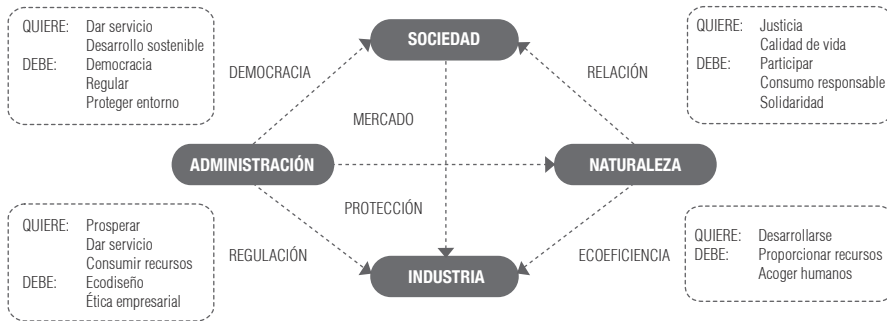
QUIERE: Dar servicio
Desarrollo sostenible
DEBE: Democracia
Regular
Proteger entorno

DEMOCRACIA

SOCIEDAD

RELACIÓN

QUIERE: Justicia
Calidad de vida
DEBE: Participar
Consumo responsable
Solidaridad

MERCADO

ADMINISTRACIÓN

NATURALEZA

PROTECCIÓN

QUIERE: Prosperar
Dar servicio
Consumir recursos
DEBE: Ecodiseño
Ética empresarial

REGULACIÓN

INDUSTRIA

ECOEFICIENCIA

QUIERE: Desarrollarse
DEBE: Proporcionar recursos
Acoger humanos